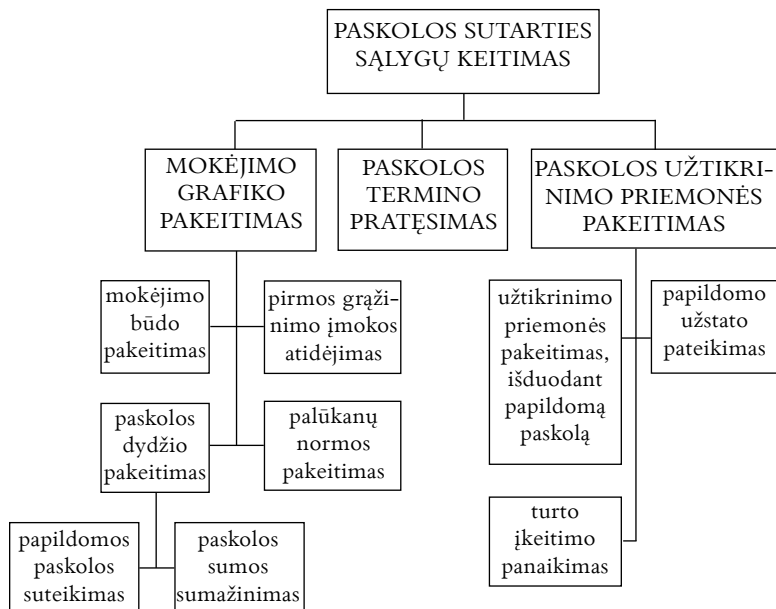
PASKOLOS SUTARTIES SĄLYGŲ KEITIMAS

MOKĖJIMO GRAFIKO PAKEITIMAS

PASKOLOS TERMINO PRATĘSIMAS

PASKOLOS UŽTIKRINIMO PRIEMONĖS PAKEITIMAS

mokėjimo būdo pakeitimas

pirmos grąžinimo įmokos atidėjimas

paskolos dydžio pakeitimas

palūkanų normos pakeitimas

papildomos paskolos suteikimas

paskolos sumos sumažinimas

užtikrinimo priemonės pakeitimas, išduodant papildomą paskolą

papildomo užstato pateikimas

turto įkeitimo panaikimas